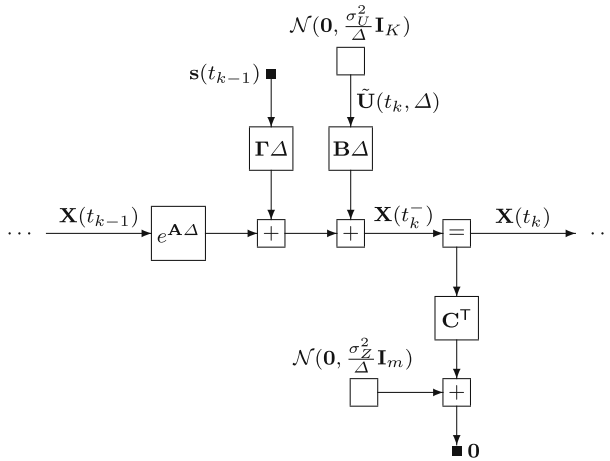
$\mathcal{N}(\mathbf{0}, \frac{\sigma_U^2}{\Delta}\mathbf{I}_K)$

$\mathbf{s}(t_{k-1})$

$\tilde{\mathbf{U}}(t_k, \Delta)$

$\mathbf{\Gamma}\Delta$

$\mathbf{B}\Delta$

$\cdots$ $\mathbf{X}(t_{k-1})$ $e^{\mathbf{A}\Delta}$ $+$ $+$ $\mathbf{X}(t_k^-)$ $=$ $\mathbf{X}(t_k)$ $\cdots$

$\mathbf{C}^\mathsf{T}$

$\mathcal{N}(\mathbf{0}, \frac{\sigma_Z^2}{\Delta}\mathbf{I}_m)$

$+$

$\mathbf{0}$